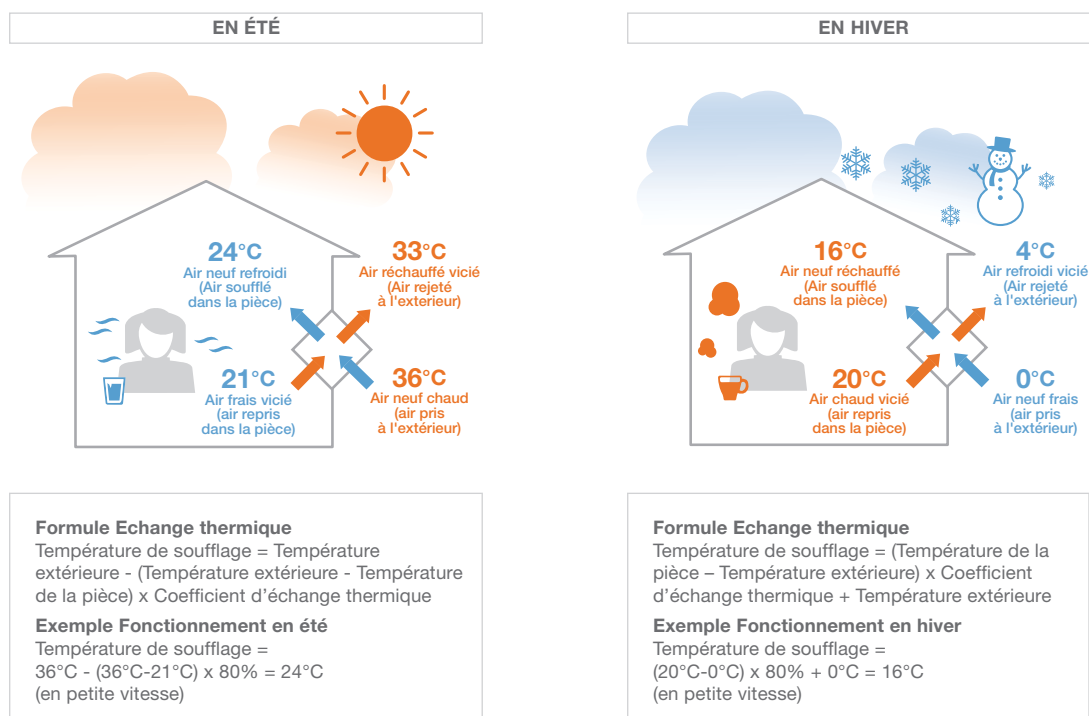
EN ÉTÉ

24°C
Air neuf refroidi
(Air soufflé
dans la pièce)

33°C
Air réchauffé vicié
(Air rejeté
à l'exterieur)

21°C
Air frais vicié
(air repris
dans la pièce)

36°C
Air neuf chaud
(air pris
à l'extérieur)

EN HIVER

16°C
Air neuf réchauffé
(Air soufflé
dans la pièce)

4°C
Air refroidi vicié
(Air rejeté
à l'extérieur)

20°C
Air chaud vicié
(air repris
dans la pièce)

0°C
Air neuf frais
(air pris
à l'extérieur)

Formule Echange thermique
Température de soufflage = Température extérieure - (Température extérieure - Température de la pièce) x Coefficient d'échange thermique

Exemple Fonctionnement en été
Température de soufflage =
36°C - (36°C-21°C) x 80% = 24°C
(en petite vitesse)

Formule Echange thermique
Température de soufflage = (Température de la pièce – Température extérieure) x Coefficient d'échange thermique + Température extérieure

Exemple Fonctionnement en hiver
Température de soufflage =
(20°C-0°C) x 80% + 0°C = 16°C
(en petite vitesse)